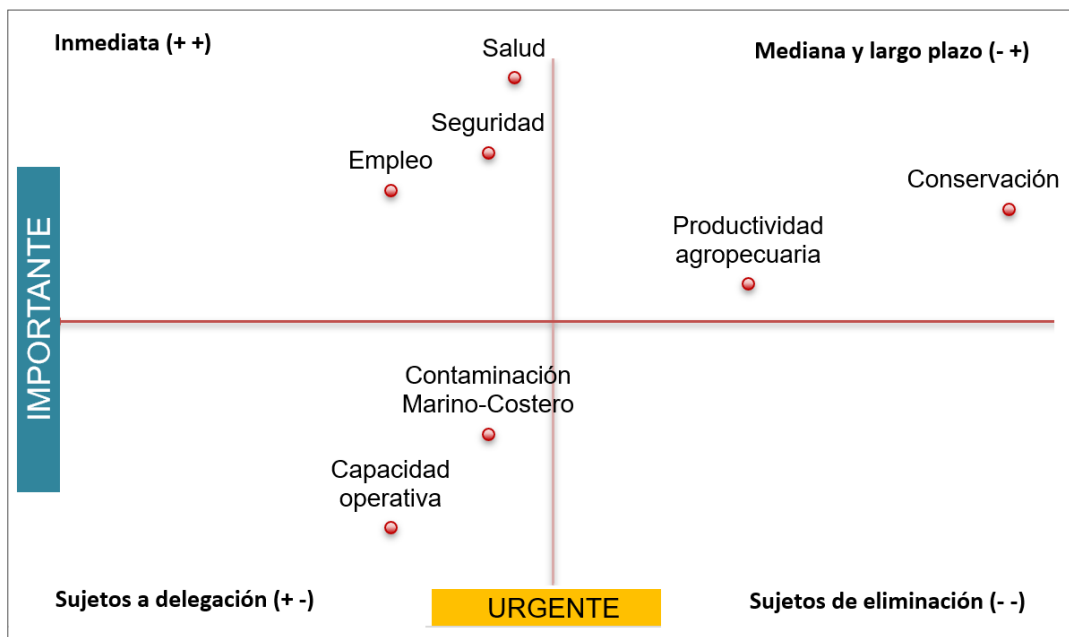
Inmediata (+ +)

Salud

Mediana y largo plazo (- +)

Seguridad

Empleo

Conservación

IMPORTANTE

Productividad agropecuaria

Contaminación Marino-Costero

Capacidad operativa

Sujetos a delegación (+ -)

URGENTE

Sujetos de eliminación (- -)